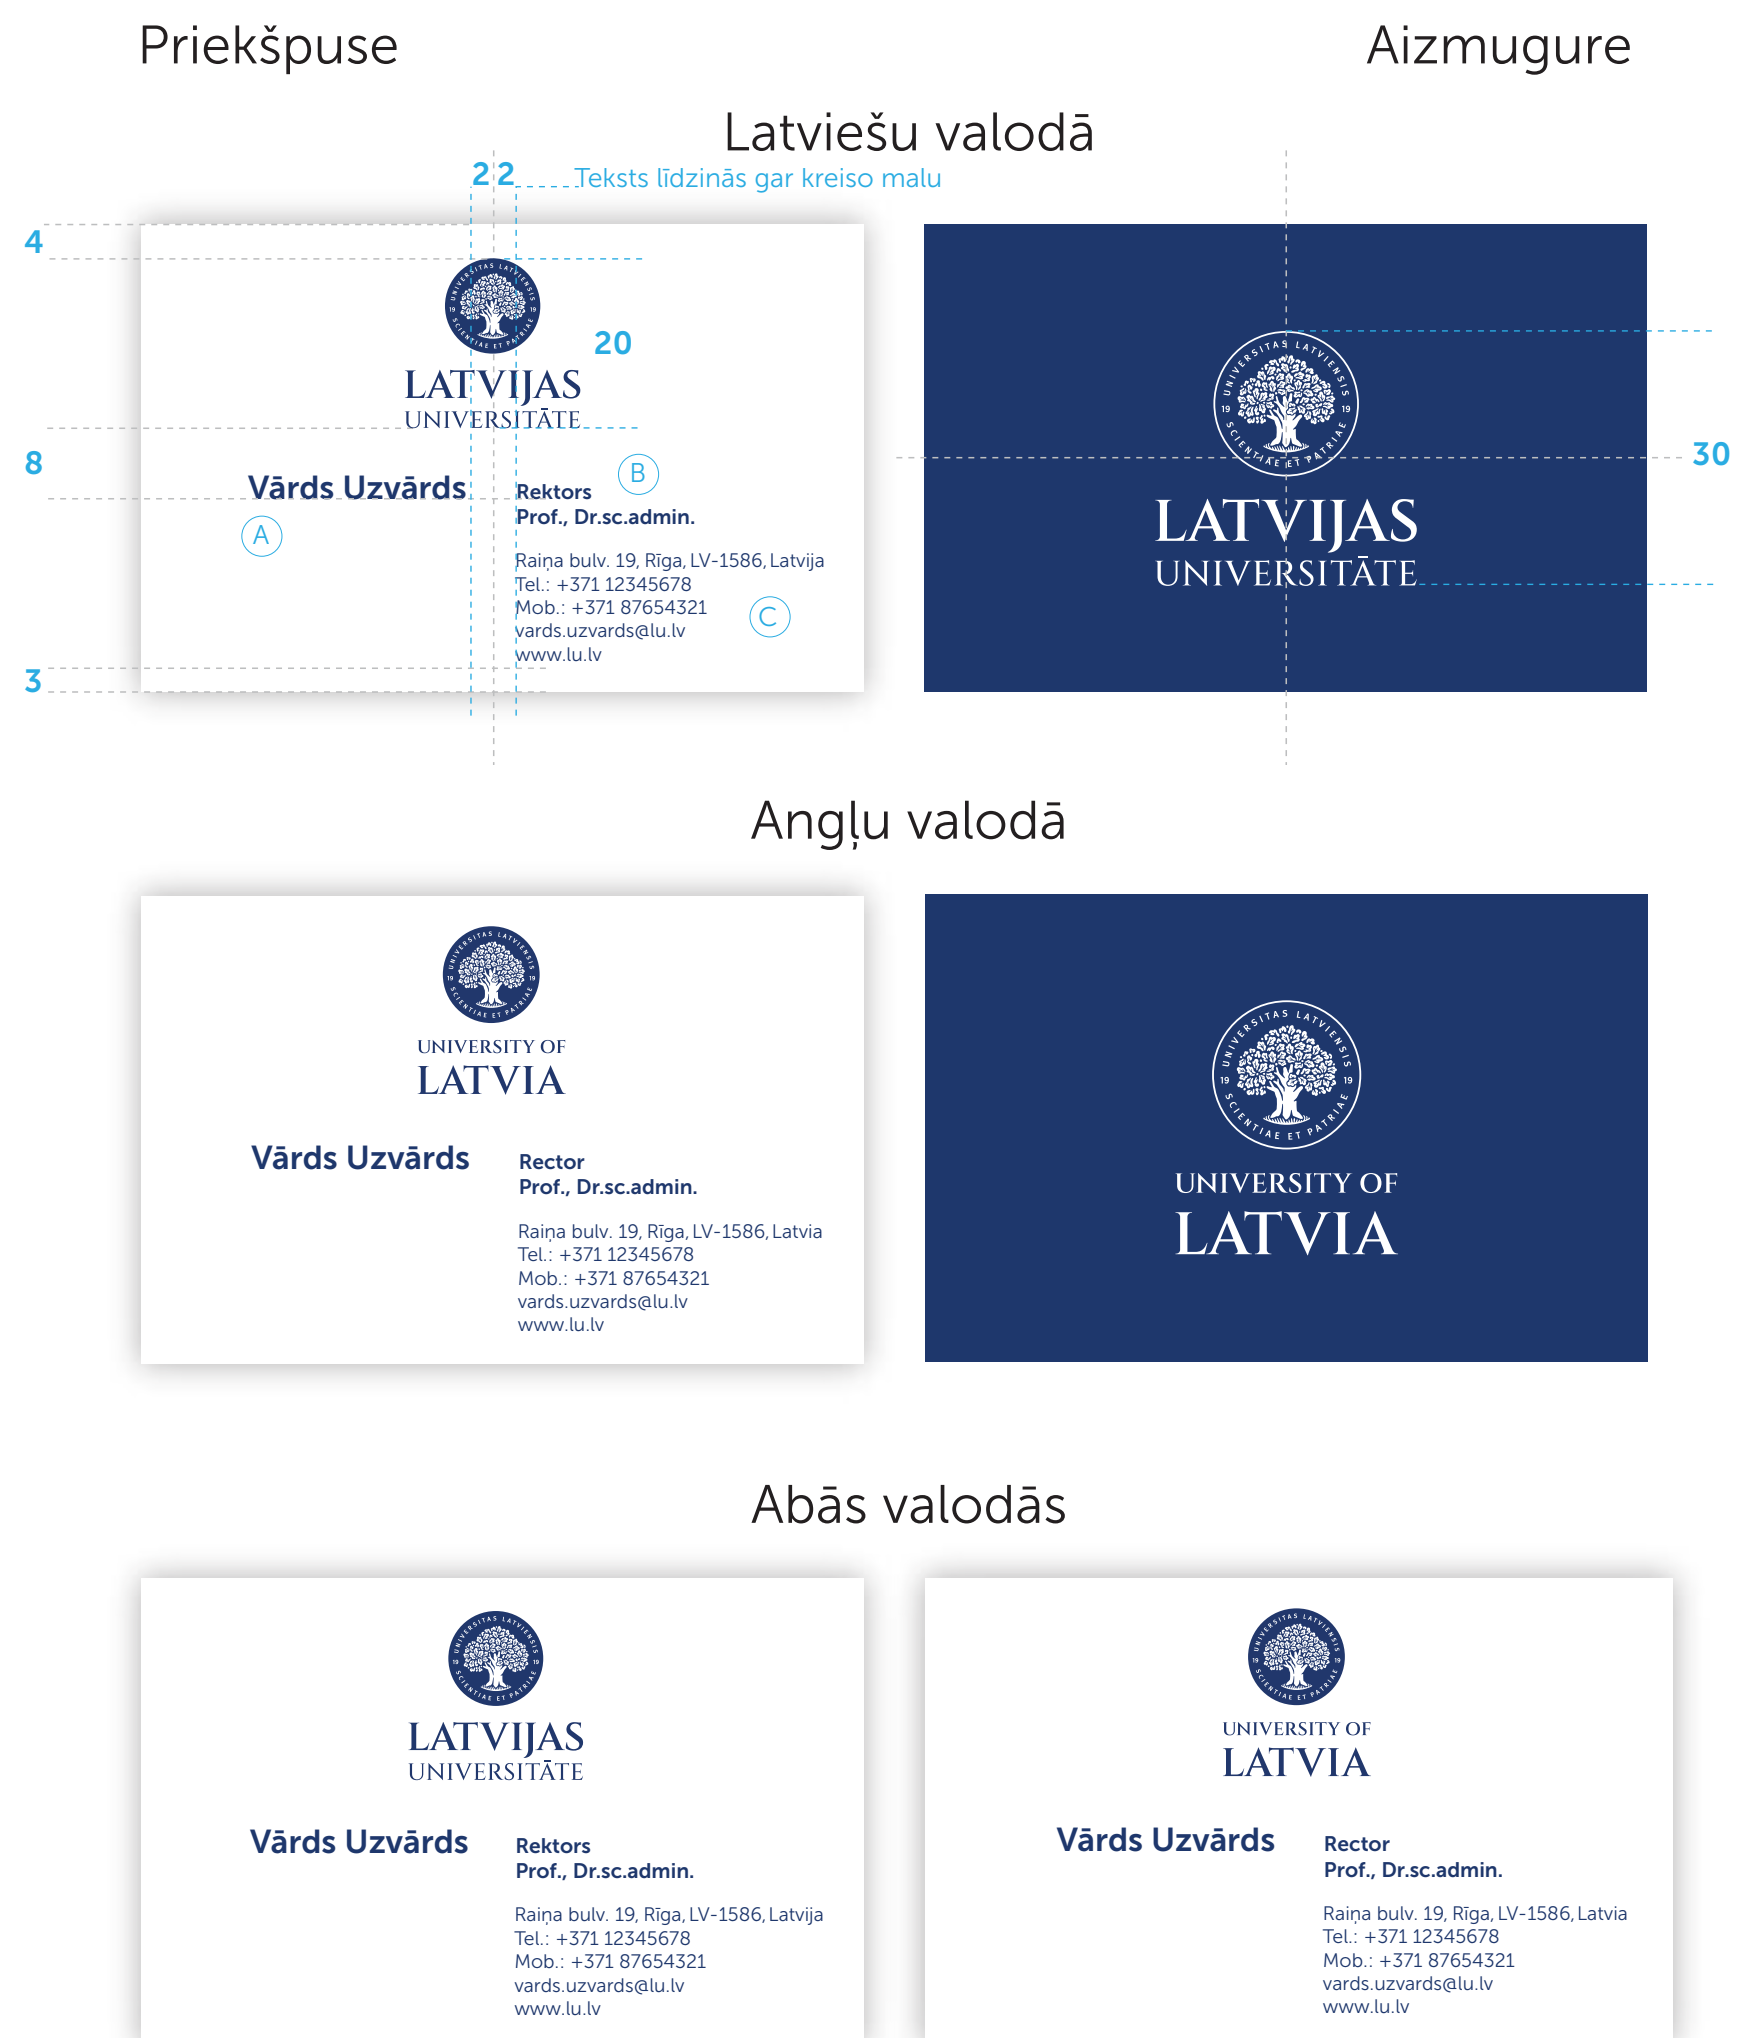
Priekšpuse

Aizmugure

Latviešu valodā

2 2 Teksts līdzinās gar kreiso malu

4

20

LATVIJAS UNIVERSITĀTE

8

Vārds Uzvārds

A

B

Rektors
Prof., Dr.sc.admin.

Raiņa bulv. 19, Rīga, LV-1586, Latvija
Tel.: +371 12345678
Mob.: +371 87654321
vards.uzvards@lu.lv
www.lu.lv

C

3

30

LATVIJAS UNIVERSITĀTE

Angļu valodā

UNIVERSITY OF LATVIA

Vārds Uzvārds

Rector
Prof., Dr.sc.admin.

Raiņa bulv. 19, Rīga, LV-1586, Latvia
Tel.: +371 12345678
Mob.: +371 87654321
vards.uzvards@lu.lv
www.lu.lv

UNIVERSITY OF LATVIA

Abās valodās

LATVIJAS UNIVERSITĀTE

Vārds Uzvārds

Rektors
Prof., Dr.sc.admin.

Raiņa bulv. 19, Rīga, LV-1586, Latvija
Tel.: +371 12345678
Mob.: +371 87654321
vards.uzvards@lu.lv
www.lu.lv

UNIVERSITY OF LATVIA

Vārds Uzvārds

Rector
Prof., Dr.sc.admin.

Raiņa bulv. 19, Rīga, LV-1586, Latvia
Tel.: +371 12345678
Mob.: +371 87654321
vards.uzvards@lu.lv
www.lu.lv